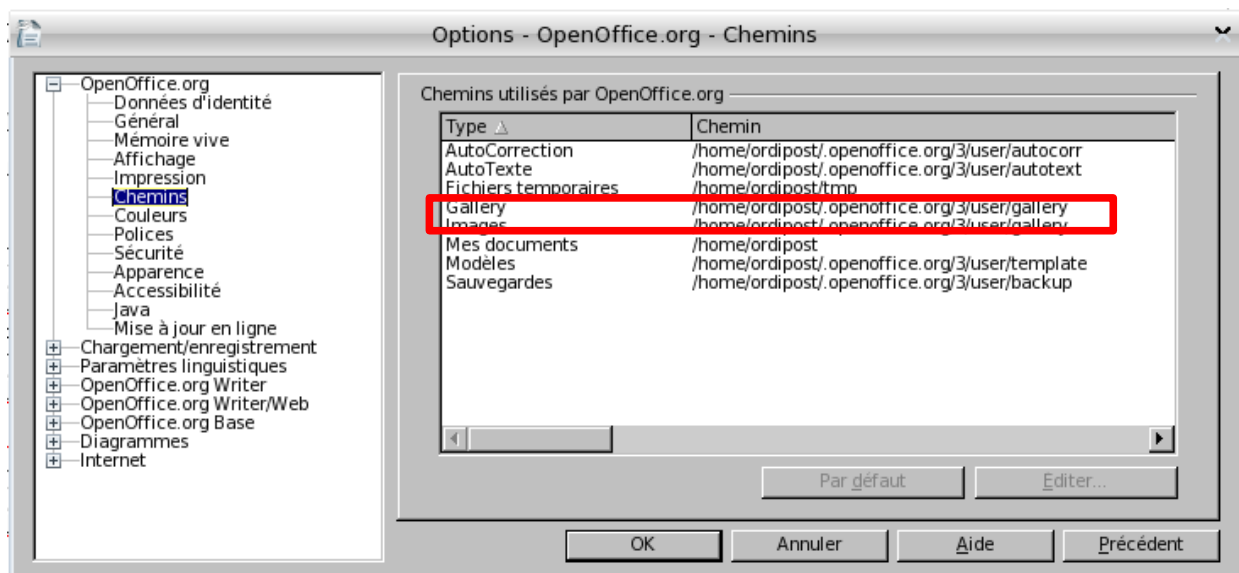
Options - OpenOffice.org - Chemins

OpenOffice.org
Données d'identité
Général
Mémoire vive
Affichage
Impression
Chemins
Couleurs
Polices
Sécurité
Apparence
Accessibilité
Java
Mise à jour en ligne
Chargement/enregistrement
Paramètres linguistiques
OpenOffice.org Writer
OpenOffice.org Writer/Web
OpenOffice.org Base
Diagrammes
Internet

Chemins utilisés par OpenOffice.org

| Type | Chemin |
|---|---|
| AutoCorrection | /home/ordipost/.openoffice.org/3/user/autocorr |
| AutoTexte | /home/ordipost/.openoffice.org/3/user/autotext |
| Fichiers temporaires | /home/ordipost/tmp |
| Gallery | /home/ordipost/.openoffice.org/3/user/gallery |
| Images | /home/ordipost/.openoffice.org/3/user/gallery |
| Mes documents | /home/ordipost |
| Modèles | /home/ordipost/.openoffice.org/3/user/template |
| Sauvegardes | /home/ordipost/.openoffice.org/3/user/backup |

Par défaut
Editer...

OK
Annuler
Aide
Précédent